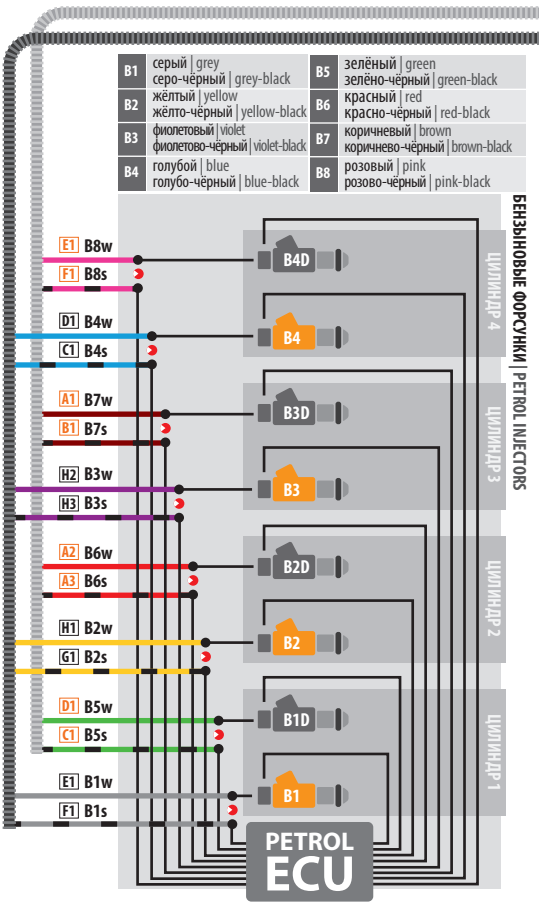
| | | | |
|---|---|---|---|
| B1 | серый \| grey<br>серо-чёрный \| grey-black | B5 | зелёный \| green<br>зелёно-чёрный \| green-black |
| B2 | жёлтый \| yellow<br>жёлто-чёрный \| yellow-black | B6 | красный \| red<br>красно-чёрный \| red-black |
| B3 | фиолетовый \| violet<br>фиолетово-чёрный \| violet-black | B7 | коричневый \| brown<br>коричнево-чёрный \| brown-black |
| B4 | голубой \| blue<br>голубо-чёрный \| blue-black | B8 | розовый \| pink<br>розово-чёрный \| pink-black |

БЕНЗИНОВЫЕ ФОРСУНКИ | PETROL INJECTORS

E1 B8w
F1 B8s
D1 B4w
C1 B4s
A1 B7w
B1 B7s
H2 B3w
H3 B3s
A2 B6w
A3 B6s
H1 B2w
G1 B2s
D1 B5w
C1 B5s
E1 B1w
F1 B1s

B4D
B4
ЦИЛИНДР 4
B3D
B3
ЦИЛИНДР 3
B2D
B2
ЦИЛИНДР 2
B1D
B1
ЦИЛИНДР 1

PETROL
ECU